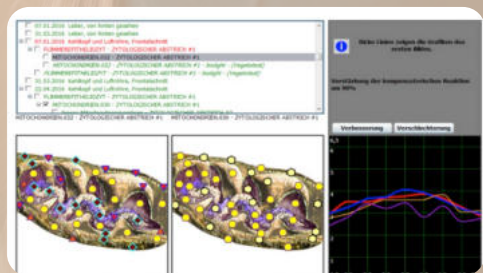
07.03.2016 Leber, von hinten gesehen
01.03.2016 Leber, von hinten gesehen
07.03.2016 Kehlkopf und Luftröhre, Frontalschnitt
FLIMMEREPITHELSICHT - ZYTOLOGISCHER ABSTRICH #1
MITOCHONDRIEN.032 - ZYTOLOGISCHER ABSTRICH #1
MITOCHONDRIEN.032 - ZYTOLOGISCHER ABSTRICH #1 - Insight - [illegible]
FLIMMEREPITHELSICHT - ZYTOLOGISCHER ABSTRICH #1 - Insight - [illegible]
01.03.2016 Kehlkopf und Luftröhre, Frontalschnitt
FLIMMEREPITHELSICHT - ZYTOLOGISCHER ABSTRICH #1
MITOCHONDRIEN.030 - ZYTOLOGISCHER ABSTRICH #1

MITOCHONDRIEN.032 - ZYTOLOGISCHER ABSTRICH #1
MITOCHONDRIEN.030 - ZYTOLOGISCHER ABSTRICH #1

Bitte Linien zeigen die Strahlen des ersten Bildes.

Verstärkung der kompensatorischen Reaktion um 90%

Verbesserung
Verschlechterung

4,5
4
3
2
1